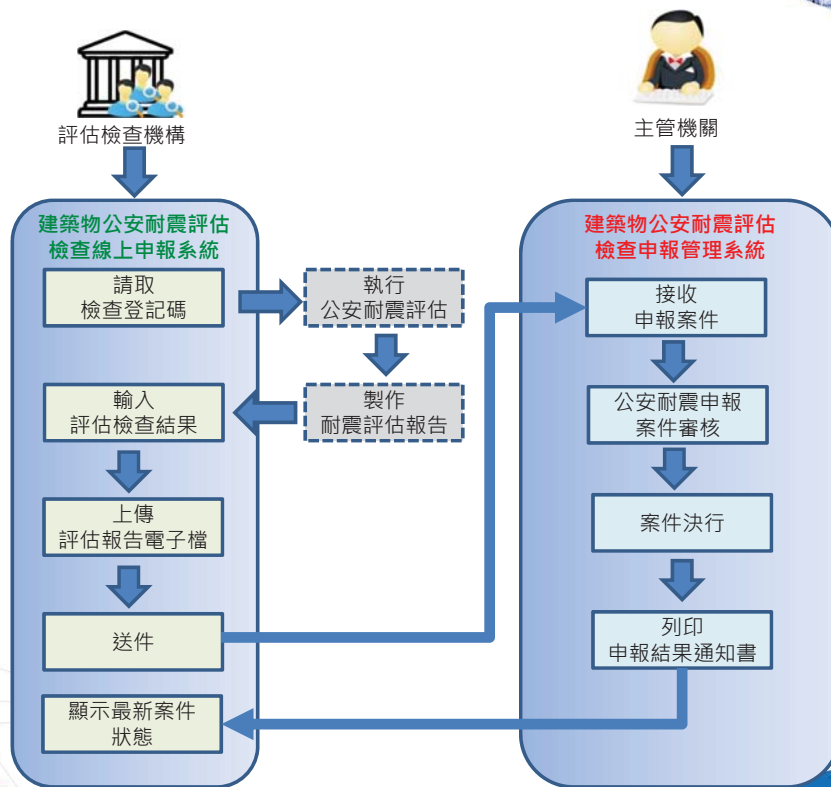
評估檢查機構

主管機關

建築物公安耐震評估
檢查線上申報系統

請取
檢查登記碼

輸入
評估檢查結果

上傳
評估報告電子檔

送件

顯示最新案件
狀態

執行
公安耐震評估

製作
耐震評估報告

建築物公安耐震評估
檢查申報管理系統

接收
申報案件

公安耐震申報
案件審核

案件決行

列印
申報結果通知書